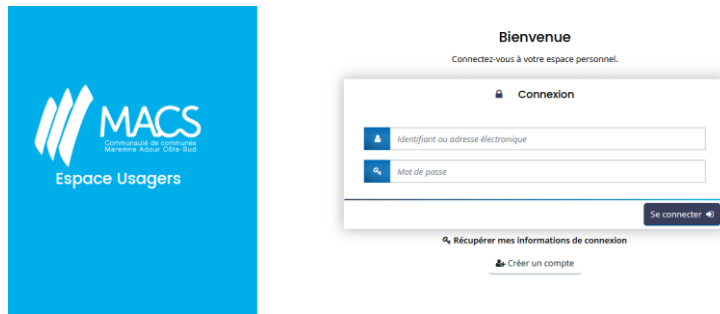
MACS
Communauté de communes
Maremne Adour Côte-Sud
Espace Usagers

Bienvenue

Connectez-vous à votre espace personnel.

Connexion

Identifiant ou adresse électronique

Mot de passe

Se connecter

Récupérer mes informations de connexion

Créer un compte